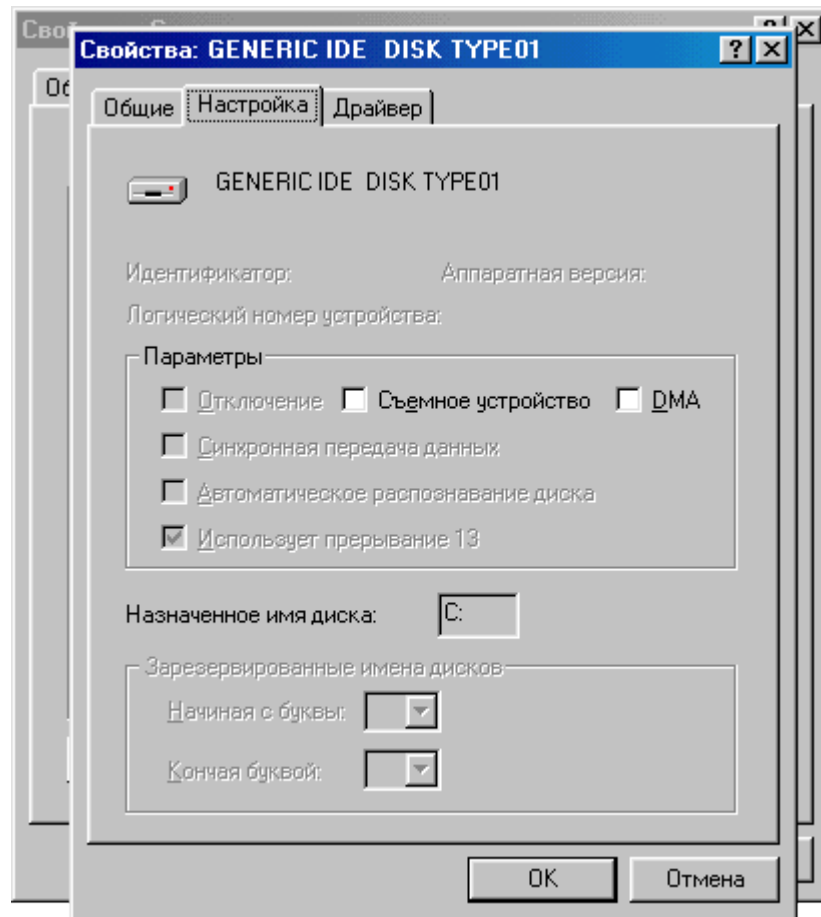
Своі

Об

Свойства: GENERIC IDE DISK TYPE01

Общие | Настройка | Драйвер

GENERIC IDE DISK TYPE01

Идентификатор: Аппаратная версия:

Логический номер устройства:

Параметры

Отключение
Съемное устройство
DMA
Синхронная передача данных
Автоматическое распознавание диска
Использует прерывание 13

Назначенное имя диска: C:

Зарезервированные имена дисков

Начиная с буквы:

Кончая буквой:

OK
Отмена